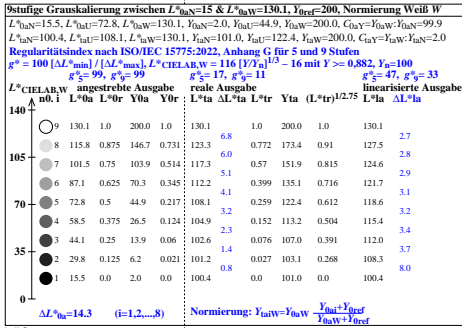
9stufige Grauskalierung zwischen $L^*_{0aN}$=15 & $L^*_{0aW}$=130.1, $Y_{0ref}$=200, Normierung Weiß $W$

$L^*_{0aN}$=15.5, $L^*_{taU}$=72.8, $L^*_{0aW}$=130.1, $Y_{taN}$=2.0, $Y_{0aU}$=44.9, $Y_{taW}$=200.0, $C_{0aY}$=$Y_{0aW}$: $Y_{0aN}$=99.9
$L^*_{taN}$=100.4, $L^*_{taU}$=108.1, $L^*_{taW}$=130.1, $Y_{taU}$=101.0, $Y_{taN}$=101.0, $Y_{taU}$=122.4, $Y_{taW}$=200.0, $C_{taY}$=$Y_{taW}$: $Y_{taN}$=2.0

Regularitätsindex nach ISO/IEC 15775:2022, Anhang G für 5 und 9 Stufen

$g^*$ = 100 [$\Delta L^*_{min}$] / [$\Delta L^*_{max}$], $L^*_{CIELAB,W}$ = 116 $[Y/Y_n]^{1/3}$ – 16 mit $Y$ >= 0,882, $Y_n$=100

$g^*_5$= 99, $g^*_9$= 99 | $g^*_5$= 17, $g^*_9$= 11 | $g^*_5$= 47, $g^*_9$= 33

$L^*_{CIELAB,W}$ angestrebte Ausgabe | reale Ausgabe | linearisierte Ausgabe

| n0. i | L*0a | L*0r | Y0a | Y0r | L*ta | ΔL*ta | L*tr | Yta | (L*tr)$^{1/2.75}$ | L*la | ΔL*la |
|---|---|---|---|---|---|---|---|---|---|---|---|
| 9 | 130.1 | 1.0 | 200.0 | 1.0 | 130.1 | | 1.0 | 200.0 | 1.0 | 130.1 | |
| | | | | | | 6.8 | | | | | 2.7 |
| 8 | 115.8 | 0.875 | 146.7 | 0.731 | 123.3 | | 0.772 | 173.4 | 0.91 | 127.5 | |
| | | | | | | 11.7 | | | | | 2.8 |
| 7 | 101.5 | 0.75 | 103.9 | 0.514 | 117.3 | | 0.57 | 151.9 | 0.815 | 124.6 | |
| | | | | | | 5.1 | | | | | 2.9 |
| 6 | 87.1 | 0.625 | 70.3 | 0.345 | 112.2 | | 0.399 | 135.1 | 0.716 | 121.7 | |
| | | | | | | 4.2 | | | | | 3.1 |
| 5 | 72.8 | 0.5 | 44.9 | 0.217 | 108.1 | | 0.259 | 122.4 | 0.612 | 118.6 | |
| | | | | | | 3.2 | | | | | 3.2 |
| 4 | 58.5 | 0.375 | 26.5 | 0.124 | 104.9 | | 0.152 | 113.2 | 0.504 | 115.4 | |
| | | | | | | 2.3 | | | | | 3.4 |
| 3 | 44.1 | 0.25 | 13.9 | 0.06 | 102.6 | | 0.076 | 107.0 | 0.391 | 112.0 | |
| | | | | | | 1.4 | | | | | 3.7 |
| 2 | 29.8 | 0.125 | 6.2 | 0.021 | 101.2 | | 0.027 | 103.1 | 0.268 | 108.3 | |
| | | | | | | 0.8 | | | | | 8.0 |
| 1 | 15.5 | 0.0 | 2.0 | 0.0 | 100.4 | | 0.0 | 101.0 | 0.0 | 100.4 | |

140, 105, 70, 35

$\Delta L^*_{0a}$=14.3 (i=1,2,...8) Normierung: $Y_{taiW}$=$Y_{0aW}$ $\frac{Y_{0ai}+Y_{0ref}}{Y_{0aW}+Y_{0ref}}$